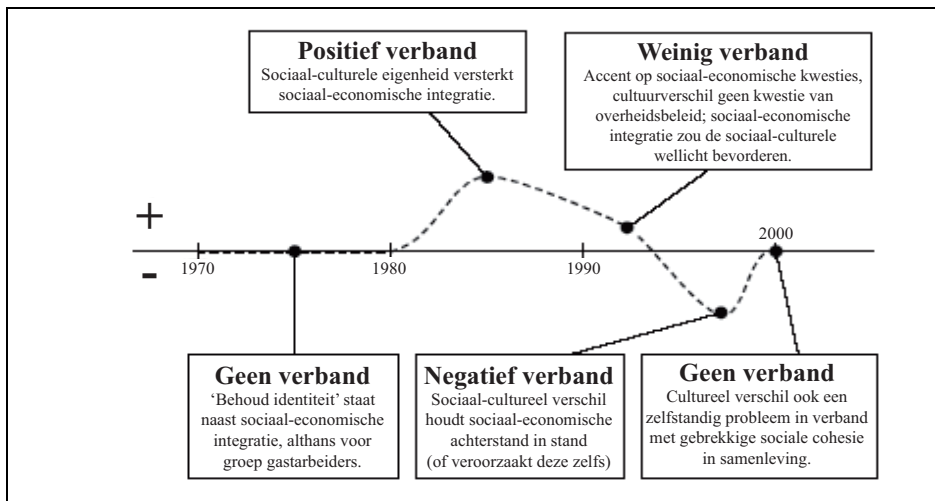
**Positief verband**
Sociaal-culturele eigenheid versterkt sociaal-economische integratie.

**Weinig verband**
Accent op sociaal-economische kwesties, cultuurverschil geen kwestie van overheidsbeleid; sociaal-economische integratie zou de sociaal-culturele wellicht bevorderen.

+

-

1970

1980

1990

2000

**Geen verband**
'Behoud identiteit' staat naast sociaal-economische integratie, althans voor groep gastarbeiders.

**Negatief verband**
Sociaal-cultureel verschil houdt sociaal-economische achterstand in stand (of veroorzaakt deze zelfs)

**Geen verband**
Cultureel verschil ook een zelfstandig probleem in verband met gebrekkige sociale cohesie in samenleving.